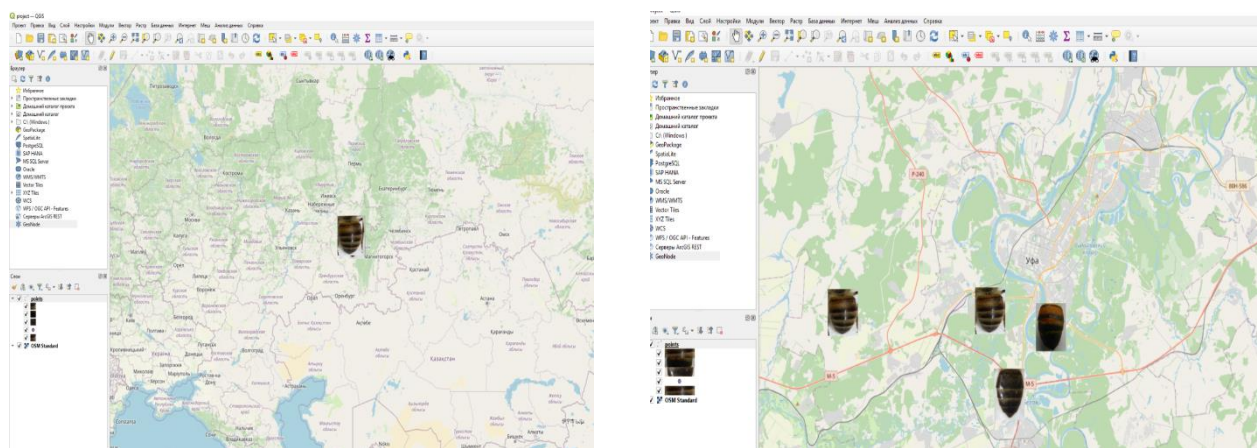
project — QGIS
Проект Правка Вид Слой Настройки Модули Вектор Растр Базы данных Интернет Меш Анализ данных Справка

Браузер
Избранное
Пространственные закладки
Домашний каталог проекта
Домашний каталог
C:\ (Windows)
GeoPackage
SpatiaLite
PostgreSQL
SAP HANA
MS SQL Server
Oracle
WMS/WMTS
Vector Tiles
XYZ Tiles
WCS
WFS / OGC API - Features
Серверы ArcGIS REST
GeoNode

Слои
points
0
OSM Standard

Пермь
Екатеринбург
Тюмень
Оренбург
Астана
Казахстан
Караганды

Проект Правка Вид Слой Настройки Модули Вектор Растр Базы данных Интернет Меш Анализ данных Справка

Избранное
Пространственные закладки
Домашний каталог проекта
Домашний каталог
C:\ (Windows)
GeoPackage
SpatiaLite
PostgreSQL
SAP HANA
MS SQL Server
Oracle
WMS/WMTS
Vector Tiles
XYZ Tiles
WCS
WFS / OGC API - Features
Серверы ArcGIS REST
GeoNode

points
0
OSM Standard

Р-240
Уфа
М-5
М-5